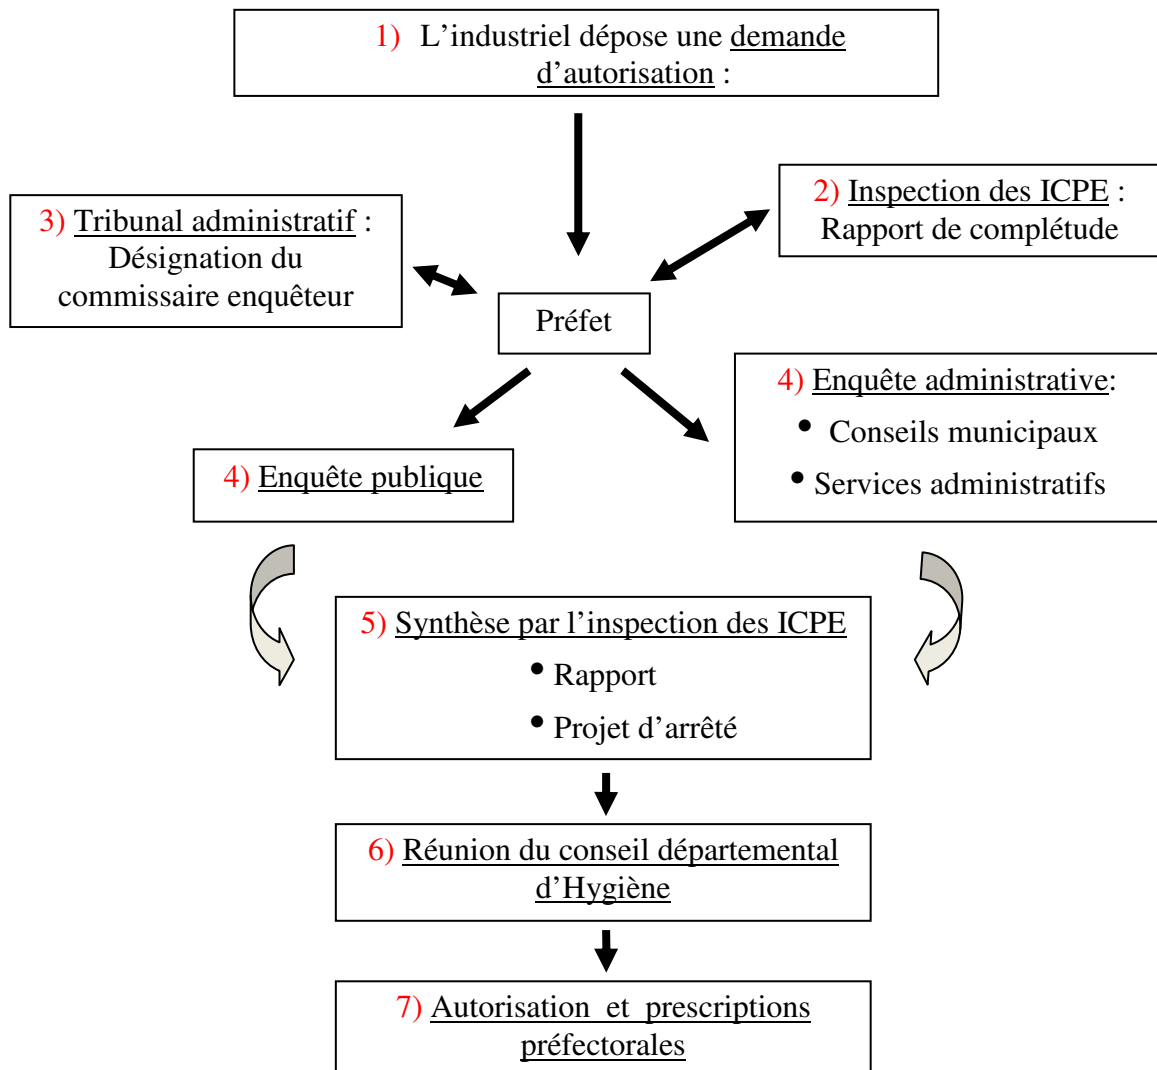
1) L’industriel dépose une demande d’autorisation :

3) Tribunal administratif : Désignation du commissaire enquêteur

2) Inspection des ICPE : Rapport de complétude

Préfet

4) Enquête publique

4) Enquête administrative:
• Conseils municipaux
• Services administratifs

5) Synthèse par l’inspection des ICPE
• Rapport
• Projet d’arrêté

6) Réunion du conseil départemental d’Hygiène

7) Autorisation et prescriptions préfectorales